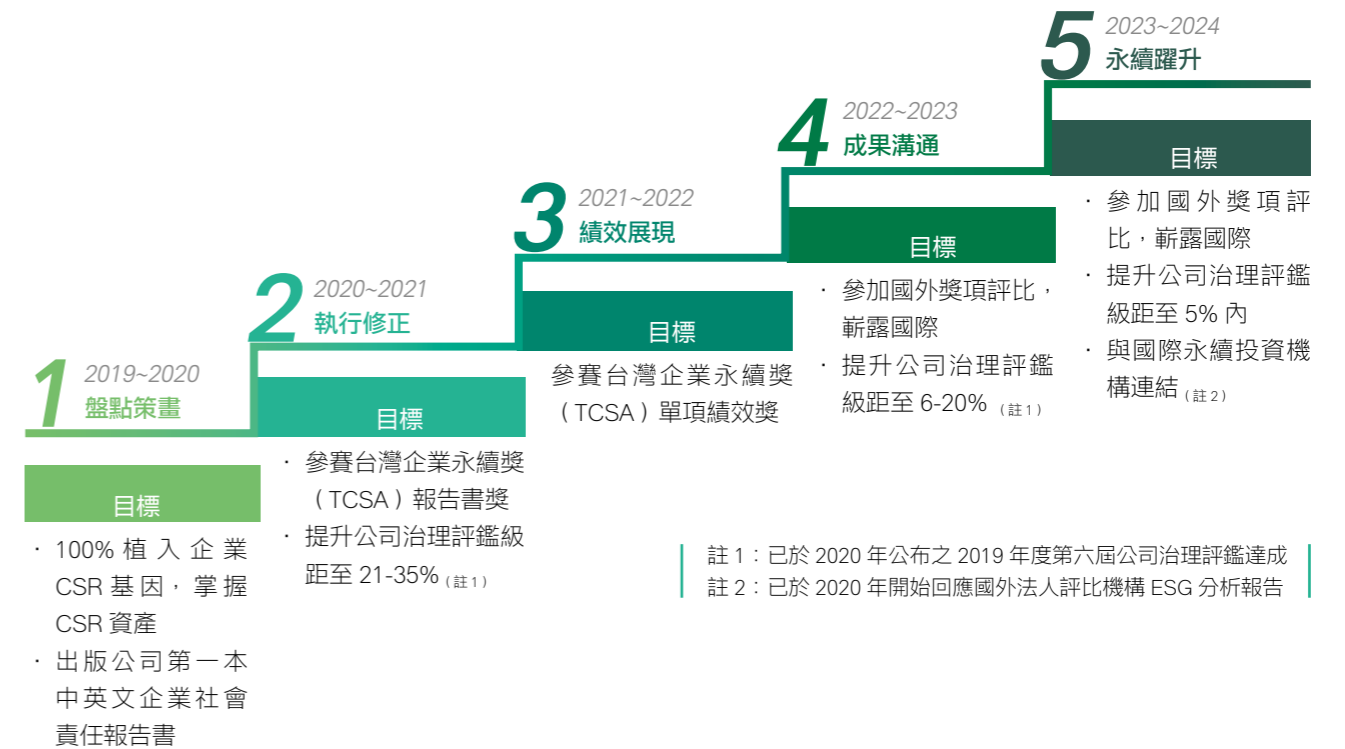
1 2019~2020
盤點策畫

目標

· 100% 植入企業 CSR 基因，掌握 CSR 資產
· 出版公司第一本中英文企業社會責任報告書

2 2020~2021
執行修正

目標

· 參賽台灣企業永續獎（TCSA）報告書獎
· 提升公司治理評鑑級距至 21-35%（註 1）

3 2021~2022
績效展現

目標

參賽台灣企業永續獎（TCSA）單項績效獎

4 2022~2023
成果溝通

目標

· 參加國外獎項評比，嶄露國際
· 提升公司治理評鑑級距至 6-20%（註 1）

5 2023~2024
永續躍升

目標

· 參加國外獎項評比，嶄露國際
· 提升公司治理評鑑級距至 5% 內
· 與國際永續投資機構連結（註 2）

註 1：已於 2020 年公布之 2019 年度第六屆公司治理評鑑達成
註 2：已於 2020 年開始回應國外法人評比機構 ESG 分析報告